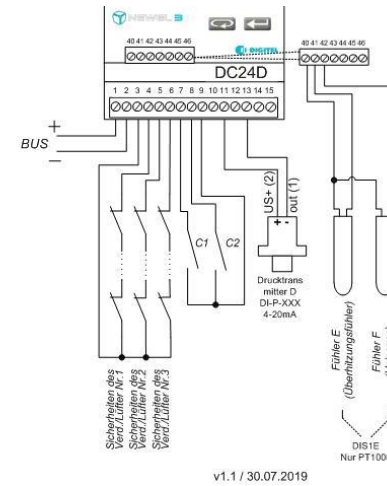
NEWEL

40 41 42 43 44 45 46

DIGITAL

40 41 42 43 44 45 46

DC24D

1 2 3 4 5 6 7 8 9 10 11 12 13 14 15

+
BUS
−

C1 C2

US+ (2)
out (1)

+ −

Drucktrans mitter D
DI-P-XXX
4-20mA

Sicherheiten des Verd./Lüfter Nr.1

Sicherheiten des Verd./Lüfter Nr.2

Sicherheiten des Verd./Lüfter Nr.3

Fühler E (Überhitzungsfühler)

Fühler F

DIS1E
Nur PT1000

v1.1 / 30.07.2019